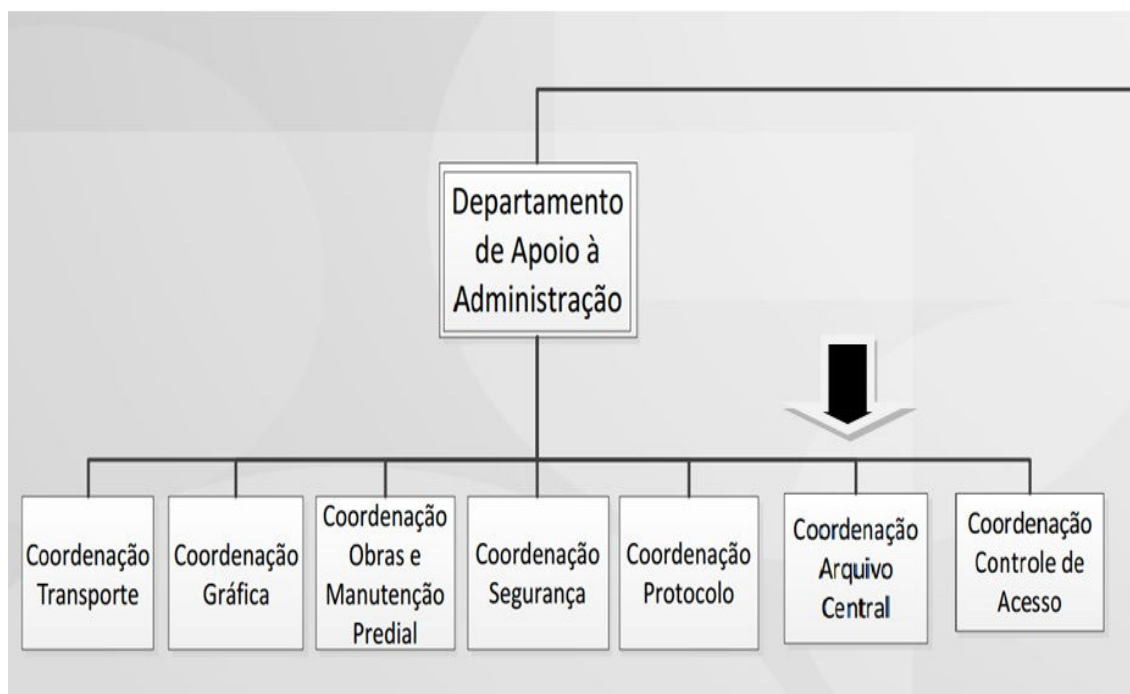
Departamento de Apoio à Administração

Coordenação Transporte

Coordenação Gráfica

Coordenação Obras e Manutenção Predial

Coordenação Segurança

Coordenação Protocolo

Coordenação Arquivo Central

Coordenação Controle de Acesso